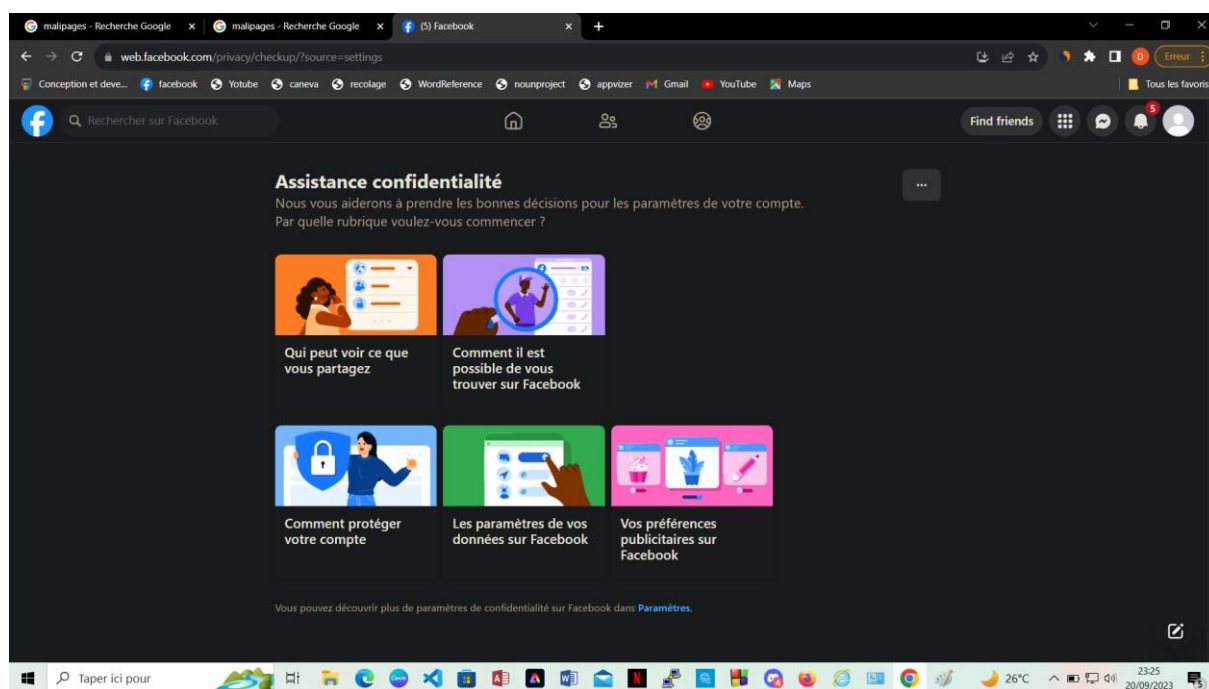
malipages - Recherche Google ×
malipages - Recherche Google ×
(5) Facebook ×
+

web.facebook.com/privacy/checkup/?source=settings

D Erreur

Conception et deve... facebook Yotube caneva recolage WordReference nounproject appvizer Gmail YouTube Maps

Tous les favoris

Rechercher sur Facebook

Find friends

5

Assistance confidentialité

Nous vous aiderons à prendre les bonnes décisions pour les paramètres de votre compte. Par quelle rubrique voulez-vous commencer ?

...

Qui peut voir ce que vous partagez

Comment il est possible de vous trouver sur Facebook

Comment protéger votre compte

Les paramètres de vos données sur Facebook

Vos préférences publicitaires sur Facebook

Vous pouvez découvrir plus de paramètres de confidentialité sur Facebook dans Paramètres.

Taper ici pour

26°C

23:25
20/09/2023